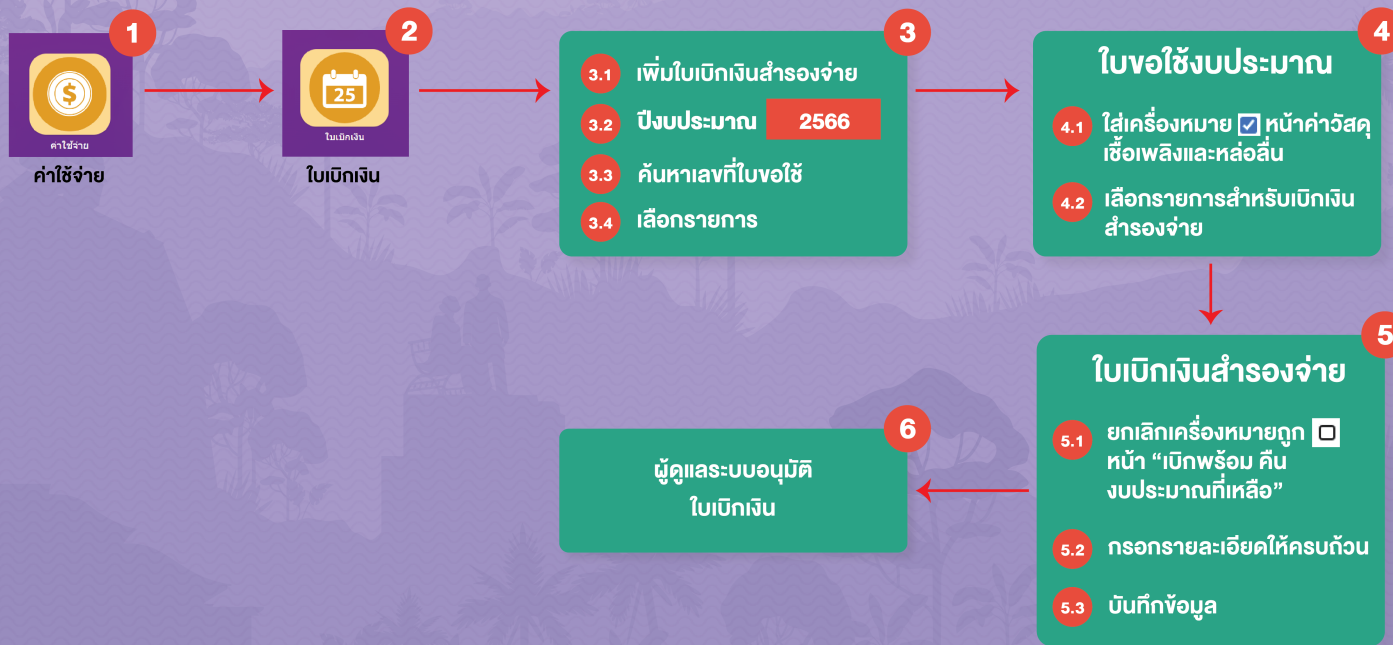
1
ค่าใช้จ่าย
ค่าใช้จ่าย

2
25
ใบเบิกเงิน
ใบเบิกเงิน

3
3.1 เพิ่มใบเบิกเงินสำรองจ่าย
3.2 ปีงบประมาณ 2566
3.3 ค้นหาเลขที่ใบขอใช้
3.4 เลือกรายการ

4
ใบขอใช้งบประมาณ
4.1 ใส่เครื่องหมาย ☑ หน้าค่าวัสดุเชื้อเพลิงและหล่อลื่น
4.2 เลือกรายการสำหรับเบิกเงินสำรองจ่าย

5
ใบเบิกเงินสำรองจ่าย
5.1 ยกเลิกเครื่องหมายถูก ☐ หน้า “เบิกพร้อม คืนงบประมาณที่เหลือ”
5.2 กรอกรายละเอียดให้ครบถ้วน
5.3 บันทึกข้อมูล

6
ผู้ดูแลระบบอนุมัติ
ใบเบิกเงิน